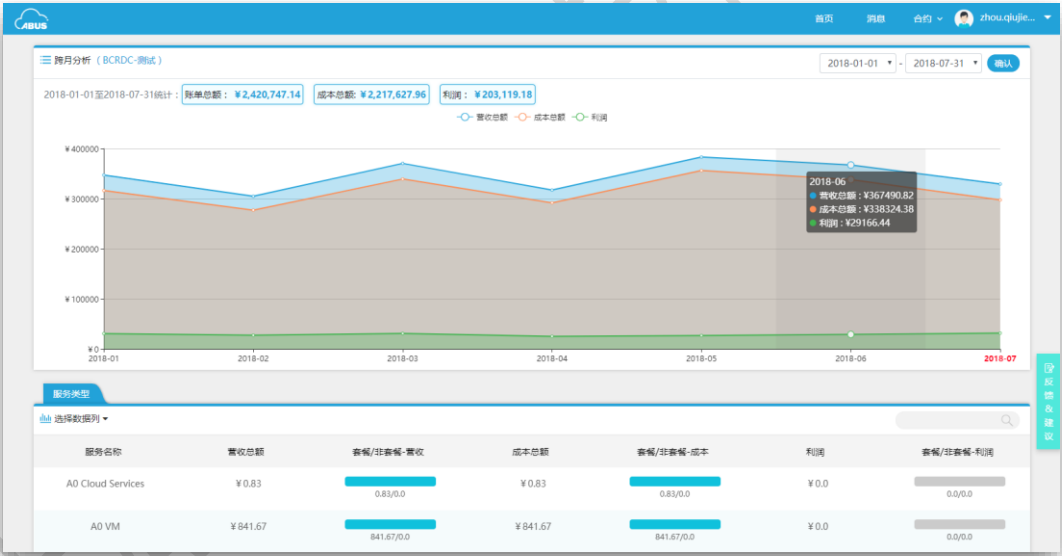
ABUS

首页 消息 合约 zhou.qiujie...

跨月分析 ( BCRDC-测试 )

2018-01-01 - 2018-07-31 确认

2018-01-01至2018-07-31统计: 账单总额: ¥2,420,747.14 成本总额: ¥2,217,627.96 利润: ¥203,119.18

营收总额 成本总额 利润

¥400000
¥300000
¥200000
¥100000
¥0

2018-01 2018-02 2018-03 2018-04 2018-05 2018-06 2018-07

2018-06
营收总额 : ¥367490.82
成本总额 : ¥338324.38
利润 : ¥29166.44

反馈&建议

服务类型

选择数据列

| 服务名称 | 营收总额 | 套餐/非套餐-营收 | 成本总额 | 套餐/非套餐-成本 | 利润 | 套餐/非套餐-利润 |
|---|---|---|---|---|---|---|
| A0 Cloud Services | ¥0.83 | 0.83/0.0 | ¥0.83 | 0.83/0.0 | ¥0.0 | 0.0/0.0 |
| A0 VM | ¥841.67 | 841.67/0.0 | ¥841.67 | 841.67/0.0 | ¥0.0 | 0.0/0.0 |